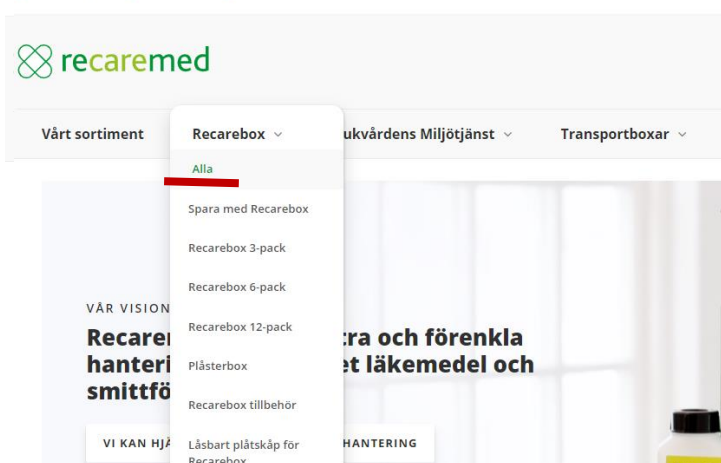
recaremed

Vårt sortiment

Recarebox

ukvårdens Miljötjänst

Transportboxar

Alla

Spara med Recarebox

Recarebox 3-pack

Recarebox 6-pack

Recarebox 12-pack

Plåsterbox

Recarebox tillbehör

Låsbart plåtskåp för Recarebox

VÅR VISION

Recare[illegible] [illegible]tra och förenkla hanteri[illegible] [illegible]et läkemedel och smittfö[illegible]

VI KAN HJÄ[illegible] HANTERING